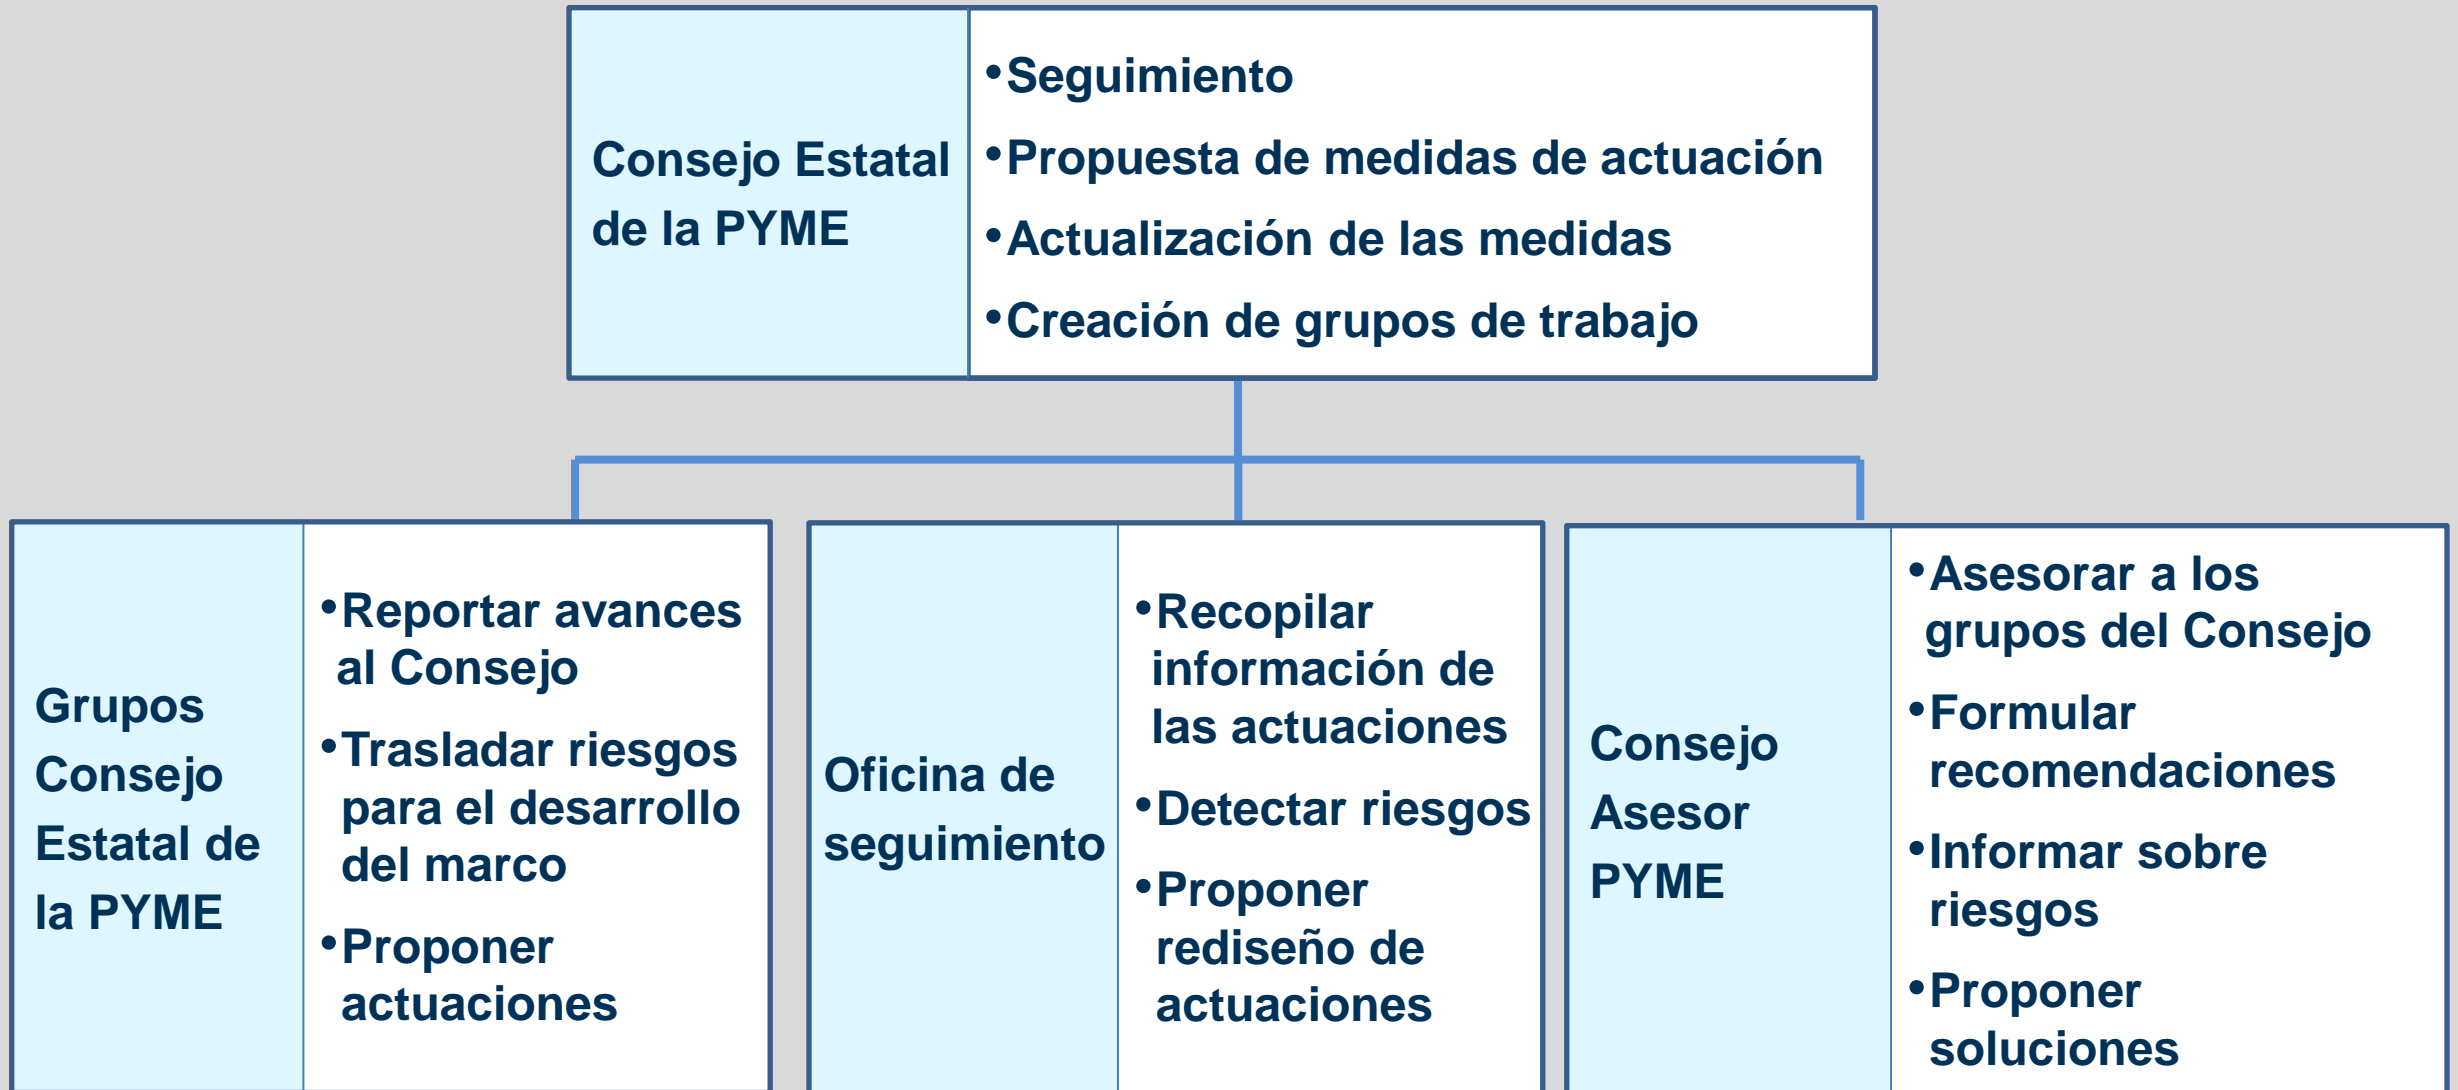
Consejo Estatal de la PYME

•Seguimiento
•Propuesta de medidas de actuación
•Actualización de las medidas
•Creación de grupos de trabajo

Grupos Consejo Estatal de la PYME

•Reportar avances al Consejo
•Trasladar riesgos para el desarrollo del marco
•Proponer actuaciones

Oficina de seguimiento

•Recopilar información de las actuaciones
•Detectar riesgos
•Proponer rediseño de actuaciones

Consejo Asesor PYME

•Asesorar a los grupos del Consejo
•Formular recomendaciones
•Informar sobre riesgos
•Proponer soluciones